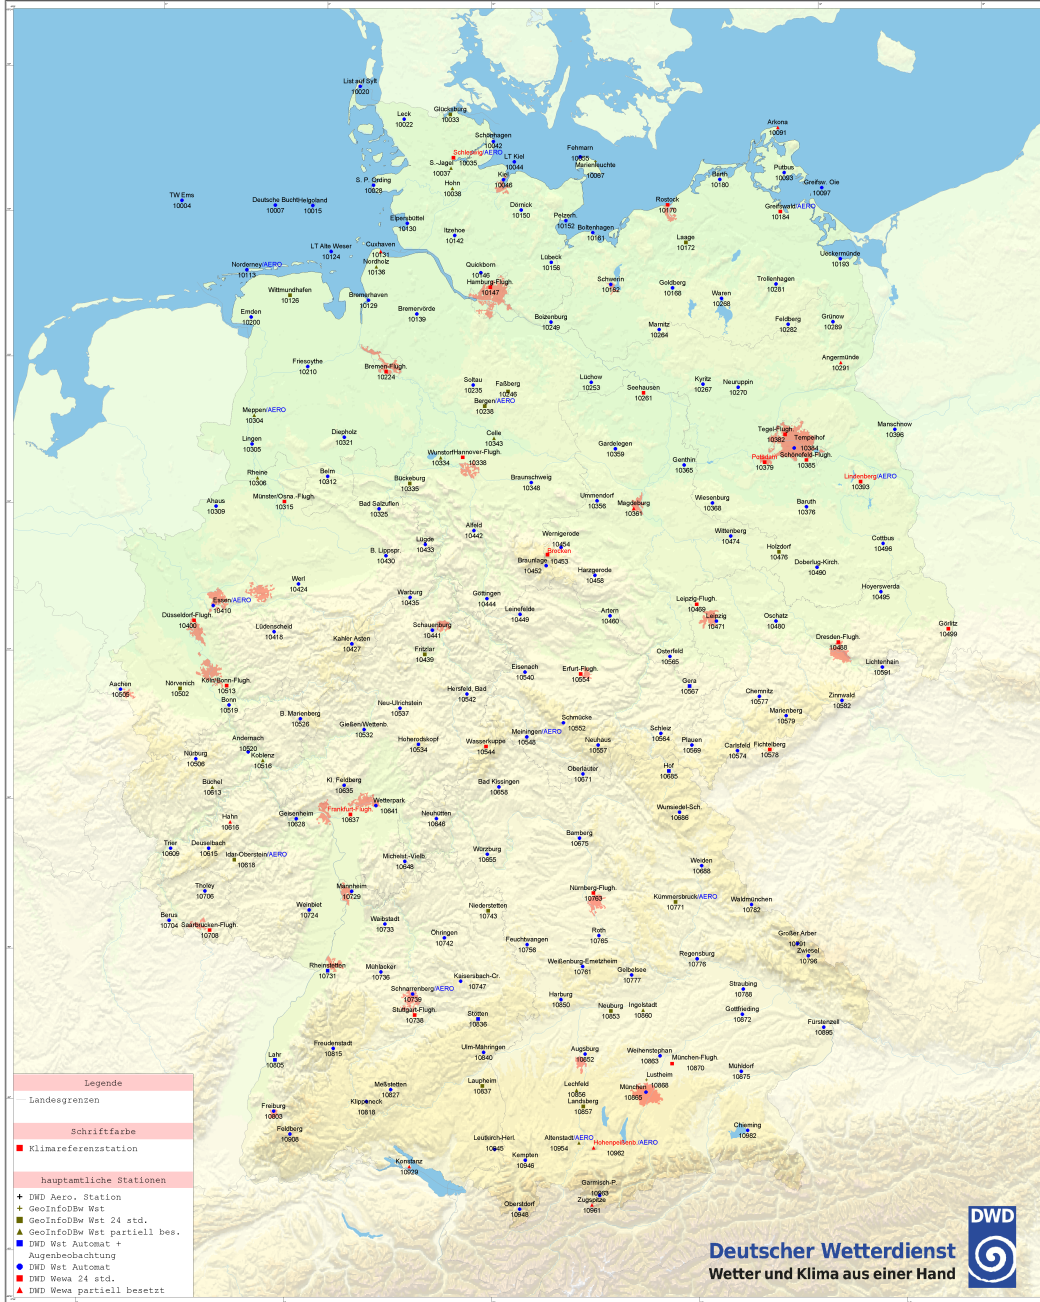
List auf Sylt
10020

Leck
10022

Glücksburg
10033

Schönhagen
10042

Schleswig/AERO
S.-Jagel 10035
10037

LT Kiel
10044

Fehmarn
10055

Marienleuchte
10067

Arkona
10091

S. P. Ording
10028

Hohn
10038

Kiel
10046

Barth
10180

Putbus
10093

Greifsw. Oie
10097

TW Ems
10004

Deutsche Bucht
10007

Helgoland
10015

Elpersbüttel
10130

Itzehoe
10142

Dörnick
10150

Pelzerh.
10152

Boltenhagen
10161

Rostock
10170

Greifswald/AERO
10184

LT Alte Weser
10124

Cuxhaven
10131

Nordholz
10136

Laage
10172

Norderney/AERO
10113

Quickborn
10146

Hamburg-Flugh.
10147

Lübeck
10156

Ueckermünde
10193

Wittmundhafen
10126

Bremerhaven
10129

Bremervörde
10139

Schwerin
10162

Goldberg
10168

Trollenhagen
10281

Emden
10200

Boizenburg
10249

Waren
10268

Feldberg
10282

Grünow
10289

Marnitz
10264

Friesoythe
10210

Bremen-Flugh.
10224

Angermünde
10291

Soltau
10235

Faßberg
10246

Lüchow
10253

Seehausen
10261

Kyritz
10267

Neuruppin
10270

Meppen/AERO
10304

Bergen/AERO
10238

Lingen
10305

Diepholz
10321

Celle
10343

Gardelegen
10359

Tegel-Flugh.
10382

Tempelhof
10384

Marienburg... 

Manschnow
10396

Wunstorf
Hannover-Flugh.
10334
10338

Potsdam
10379

Schönefeld-Flugh.
10385

Genthin
10365

Lindenberg/AERO
10393

Rheine
10306

Belm
10312

Bückeburg
10335

Braunschweig
10348

Ummendorf
10356

Magdeburg
10361

Wiesenburg
10368

Baruth
10376

Ahaus
10309

Münster/Osna.-Flugh.
10315

Bad Salzuflen
10325

Alfeld
10442

Wernigerode
10454

Brocken
10453

Wittenberg
10474

Cottbus
10496

Lügde
10433

B. Lippspr.
10430

Braunlage
10452

Harzgerode
10458

Holzdorf
10476

Doberlug-Kirch.
10480

Werl
10424

Essen/AERO
10410

Warburg
10435

Göttingen
10444

Leinefelde
10449

Artern
10460

Leipzig-Flugh.
10469

Leipzig
10471

Oschatz
10490

Hoyerswerda
10495

Görlitz
10499

Düsseldorf-Flugh.
10400

Lüdenscheid
10418

Kahler Asten
10427

Schauenburg
10441

Fritzlar
10439

Dresden-Flugh.
10488

Lichtenhain
10591

Osterfeld
10565

Eisenach
10540

Erfurt-Flugh.
10554

Gera
10567

Aachen
10505

Nörvenich
10502

Köln/Bonn-Flugh.
10513

Bonn
10519

Hersfeld, Bad
10542

Chemnitz
10577

Zinnwald
10582

Marienberg
10579

B. Marienberg
10526

Neu-Ulrichstein
10537

Gießen/Wettenb.
10532

Schmücke
10552

Meiningen/AERO
10548

Schleiz
10564

Plauen
10569

Carlsfeld
10574

Fichtelberg
10578

Andernach
10520

Koblenz
10516

Nürburg
10506

Hoherodskopf
10534

Wasserkuppe
10544

Neuhaus
10557

Hof
10685

Oberlauter
10671

Büchel
10613

Kl. Feldberg
10635

Bad Kissingen
10658

Hahn
10616

Geisenheim
10628

Frankfurt-Flugh.
10637

Wetterpark
10641

Neuhütten
10648

Wunsiedel-Sch.
10686

Trier
10609

Deuselbach
10615

Idar-Oberstein/AERO
10618

Bamberg
10675

Michelst.-Vielb.
10646

Würzburg
10655

Weiden
10688

Tholey
10706

Weinbiet
10724

Mannheim
10729

Nürnberg-Flugh.
10763

Kümmersbruck/AERO
10771

Waldmünchen
10782

Berus
10704

Saarbrücken-Flugh.
10708

Waibstadt
10733

Öhringen
10742

Niederstetten
10743

Roth
10765

Großer Arber
10791

Zwiesel
10796

Feuchtwangen
10758

Regensburg
10776

Rheinstetten
10731

Mühlacker
10736

Kaisersbach-Cr.
10747

Weißenburg-Emetzheim
10761

Gollbelsee
10777

Schnarrenberg/AERO
10739

Stuttgart-Flugh.
10738

Harburg
10850

Neuburg
10853

Ingolstadt
10860

Straubing
10788

Gottfrieding
10872

Stötten
10836

Fürstenzell
10895

Freudenstadt
10815

Ulm-Mähringen
10840

Augsburg
10852

Weihenstephan
10863

München-Flugh.
10870

Mühldorf
10875

Lahr
10805

Meßstetten
10827

Laupheim
10837

Lechfeld
10856

Landsberg
10857

Lusthoim
10868

München
10865

Freiburg
10803

Klippeneck
10818

Feldberg
10908

Leutkirch-Herl.
10945

Altenstadt/AERO
10954

Hohenpeißenb./AERO
10962

Chieming
10982

Kempten
10946

Konstanz
10929

Garmisch-P.
10963

Zugspitze
10961

Oberstdorf
10948

Legende
Landesgrenzen

Schriftfarbe
Klimareferenzstation

hauptamtliche Stationen
DWD Aero. Station
GeoInfoDBw Wst
GeoInfoDBw Wst 24 std.
GeoInfoDBw Wst partiell bes.
DWD Wst Automat + Augenbeobachtung
DWD Wst Automat
DWD Wewa 24 std.
DWD Wewa partiell besetzt

DWD
Deutscher Wetterdienst
Wetter und Klima aus einer Hand